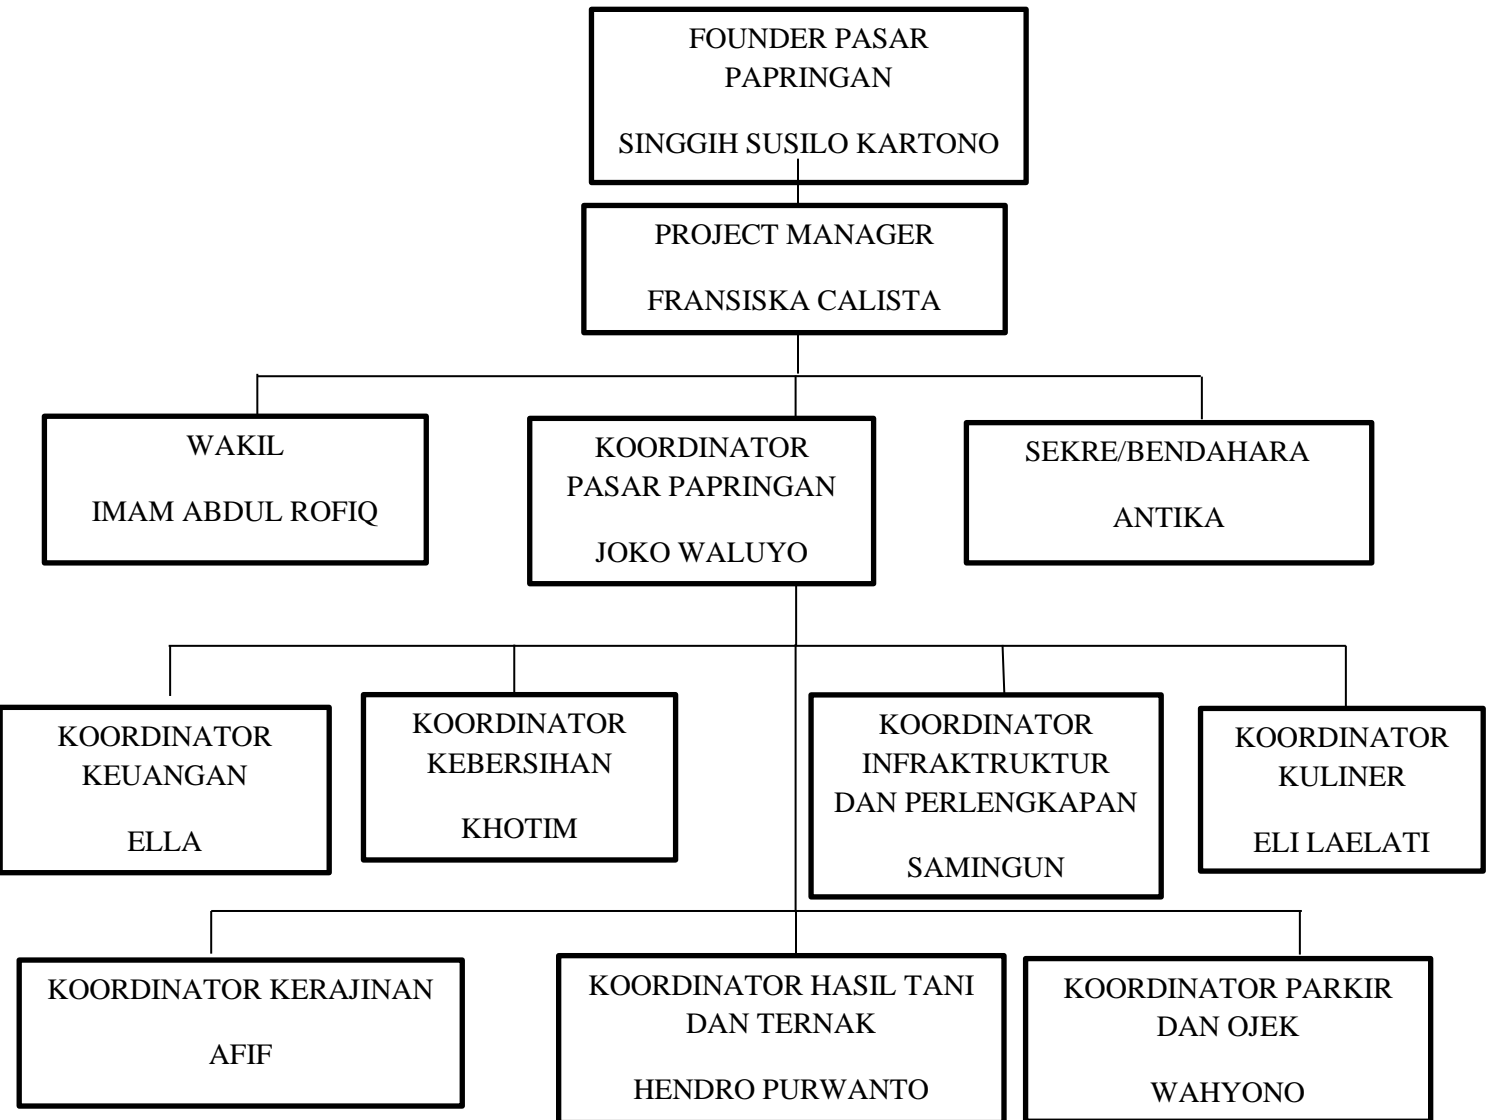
FOUNDER PASAR PAPRINGAN

SINGGIH SUSILO KARTONO

PROJECT MANAGER

FRANSISKA CALISTA

WAKIL

IMAM ABDUL ROFIQ

KOORDINATOR PASAR PAPRINGAN

JOKO WALUYO

SEKRE/BENDAHARA

ANTIKA

KOORDINATOR KEUANGAN

ELLA

KOORDINATOR KEBERSIHAN

KHOTIM

KOORDINATOR INFRAKTRUKTUR DAN PERLENGKAPAN

SAMINGUN

KOORDINATOR KULINER

ELI LAELATI

KOORDINATOR KERAJINAN

AFIF

KOORDINATOR HASIL TANI DAN TERNAK

HENDRO PURWANTO

KOORDINATOR PARKIR DAN OJEK

WAHYONO